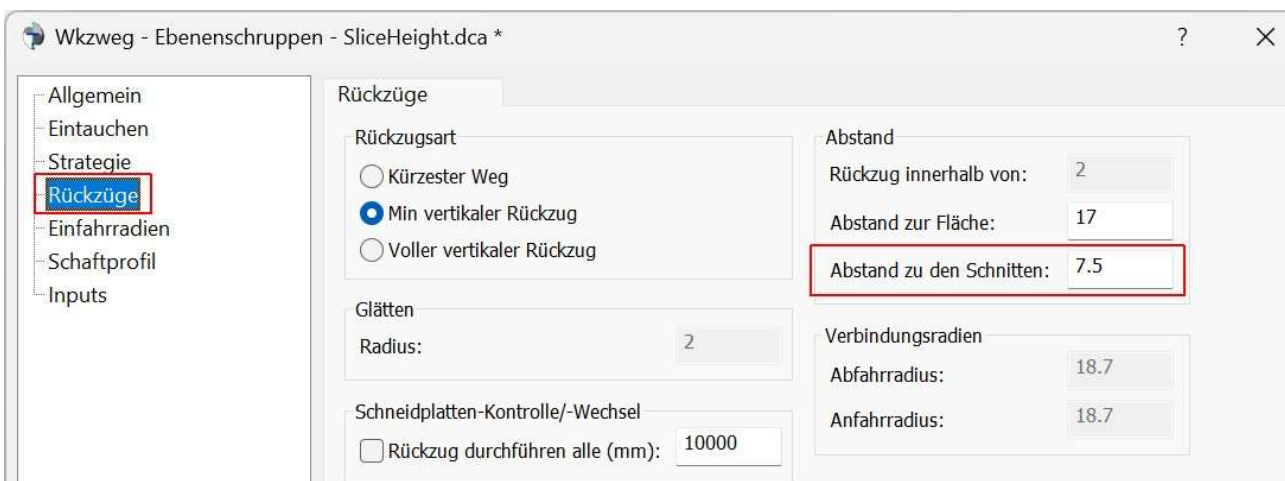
Wkzweg - Ebenenschruppen - SliceHeight.dca *

?

×

Allgemein
Eintauchen
Strategie
Rückzüge
Einfahrradien
Schaftprofil
Inputs

Rückzüge

Rückzugsart
Kürzester Weg
Min vertikaler Rückzug
Voller vertikaler Rückzug

Glätten
Radius: 2

Schneidplatten-Kontrolle/-Wechsel
Rückzug durchführen alle (mm): 10000

Abstand
Rückzug innerhalb von: 2
Abstand zur Fläche: 17
Abstand zu den Schnitten: 7.5

Verbindungsradien
Abfahrradius: 18.7
Anfahrradius: 18.7